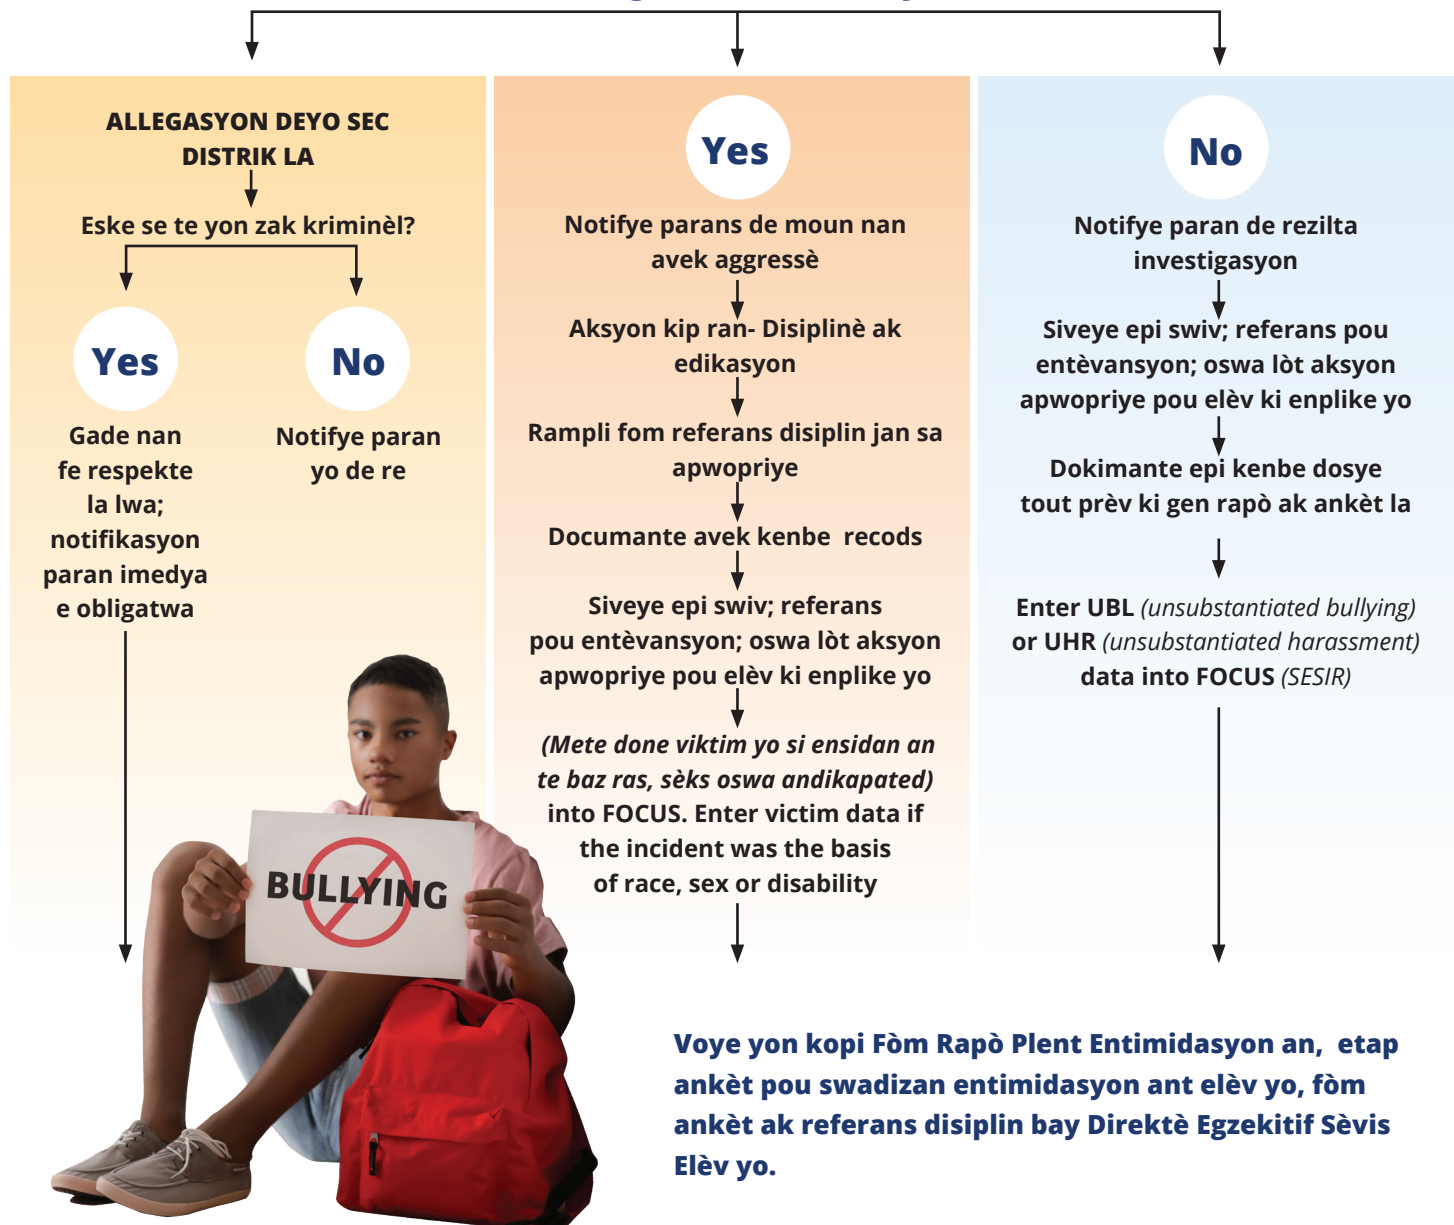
ALLEGASYON DEYO SEC DISTRIK LA

Eske se te yon zak kriminèl?

Yes

Gade nan fe respekte la lwa; notifikasyon paran imedya e obligatwa

No

Notifye paran yo de re

Yes

Notifye parans de moun nan avek aggressè

Aksyon kip ran- Disiplinè ak edikasyon

Rampli fom referans disiplin jan sa apwopriye

Documante avek kenbe recods

Siveye epi swiv; referans pou entèvansyon; oswa lòt aksyon apwopriye pou elèv ki enplike yo

*(Mete done viktim yo si ensidan an te baz ras, sèks oswa andikapated)* into FOCUS. Enter victim data if the incident was the basis of race, sex or disability

No

Notifye paran de rezilta investigasyon

Siveye epi swiv; referans pou entèvansyon; oswa lòt aksyon apwopriye pou elèv ki enplike yo

Dokimante epi kenbe dosye tout prèv ki gen rapò ak ankèt la

Enter UBL *(unsubstantiated bullying)* or UHR *(unsubstantiated harassment)* data into FOCUS *(SESIR)*

BULLYING

Voye yon kopi Fòm Rapò Plent Entimidasyon an, etap ankèt pou swadizan entimidasyon ant elèv yo, fòm ankèt ak referans disiplin bay Direktè Egzekitif Sèvis Elèv yo.